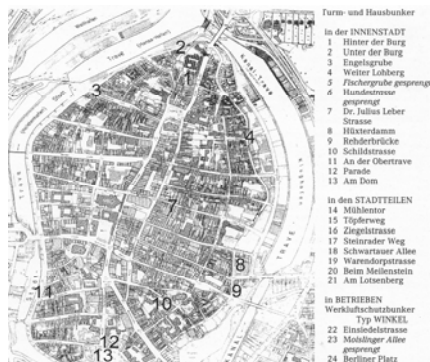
Turm- und Hausbunker

in der INNENSTADT
1 Hinter der Burg
2 Unter der Burg
3 Engelsgrube
4 Weiter Lohberg
5 Fischergrube gesprengt
6 Hundestrasse gesprengt
7 Dr. Julius Leber Strasse
8 Hüxterdamm
9 Rehderbrücke
10 Schildstrasse
11 An der Obertrave
12 Parade
13 Am Dom

in den STADTTEILEN
14 Mühlentor
15 Töpferweg
16 Ziegelstrasse
17 Steinrader Weg
18 Schwartauer Allee
19 Warendorpstrasse
20 Beim Meilenstein
21 Am Lotsenberg

in BETRIEBEN
Werkluftschutzbunker Typ WINKEL
22 Einsiedelstrasse
23 Moislinger Allee gesprengt
24 Berliner Platz

1
2
3
4
5
6
7
8
9
10
11
12
13
Trave
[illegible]